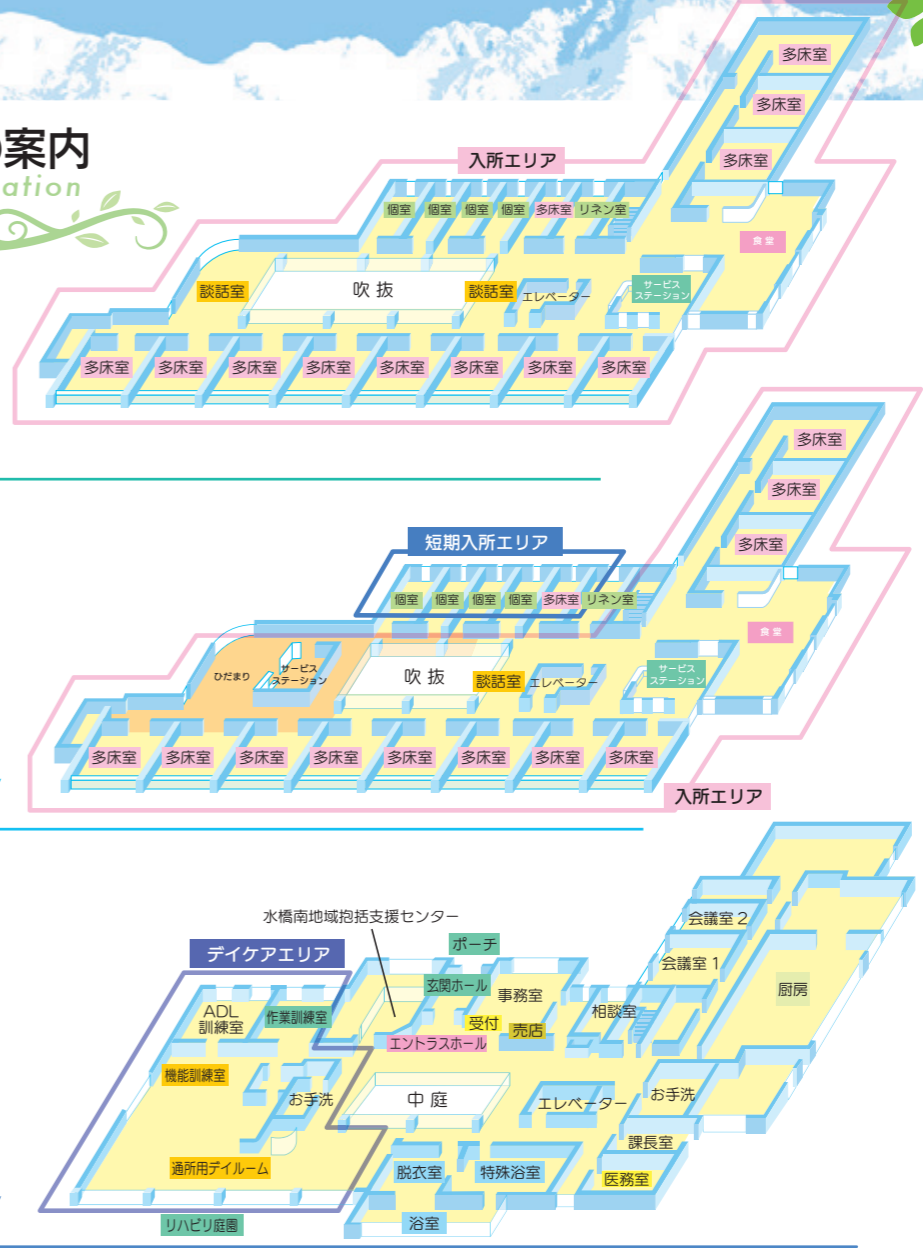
案内
ation

入所エリア

多床室
多床室
多床室
個室 個室 個室 個室 多床室 リネン室
食堂
談話室 吹抜 談話室 エレベーター
サービスステーション
多床室 多床室 多床室 多床室 多床室 多床室 多床室 多床室

短期入所エリア

多床室
多床室
多床室
個室 個室 個室 個室 多床室 リネン室
食堂
ひだまり
サービスステーション
吹抜
談話室 エレベーター
サービスステーション
多床室 多床室 多床室 多床室 多床室 多床室 多床室 多床室
入所エリア

水橋南地域包括支援センター
ポーチ
デイケアエリア
会議室 2
会議室 1
厨房
玄関ホール
事務室
ADL訓練室
作業訓練室
受付
売店
相談室
エントラスホール
機能訓練室
お手洗
中庭
エレベーター
お手洗
課長室
通所用デイルーム
脱衣室
特殊浴室
医務室
浴室
リハビリ庭園